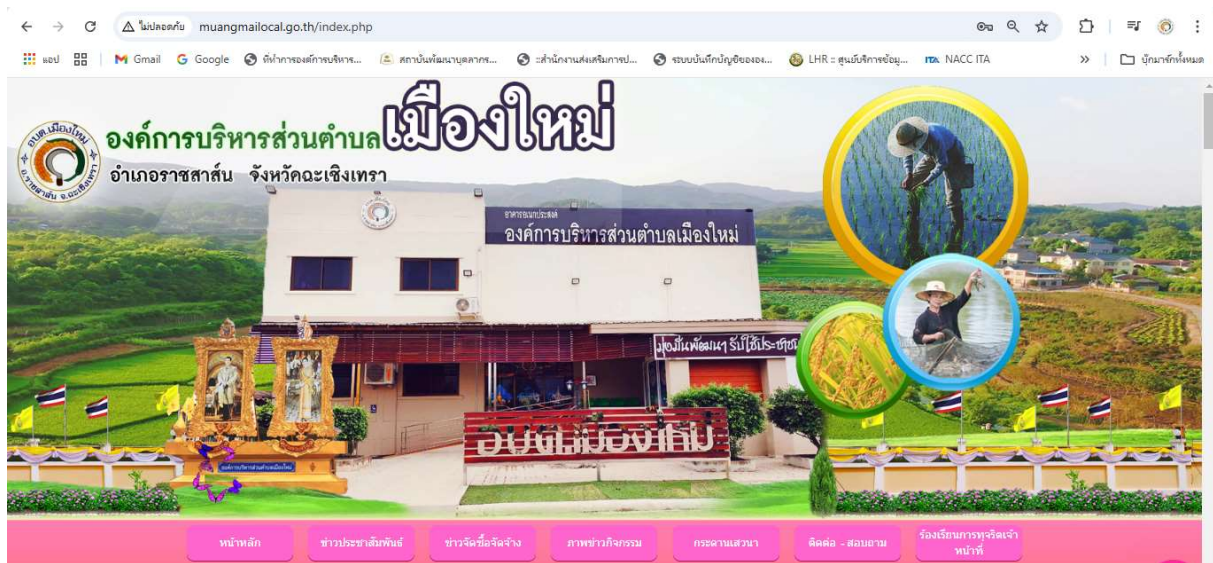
ไม่ปลอดภัย muangmailocal.go.th/index.php

แอป Gmail Google ที่ทำการองค์การบริหาร... สถาบันพัฒนาบุคลากร... :สำนักงานส่งเสริมการป... ระบบบันทึกบัญชีขององ... LHR :: ศูนย์บริการข้อมู... NACC ITA บุ๊กมาร์กทั้งหมด

องค์การบริหารส่วนตำบลเมืองใหม่
อำเภอราชสาส์น จังหวัดฉะเชิงเทรา

อาคารอเนกประสงค์
องค์การบริหารส่วนตำบลเมืองใหม่

มุ่งมั่นพัฒนา รับใช้ประชาชน

อบต.เมืองใหม่

หน้าหลัก | ข่าวประชาสัมพันธ์ | ข่าวจัดซื้อจัดจ้าง | ภาพข่าวกิจกรรม | กระดานเสวนา | ติดต่อ - สอบถาม | ร้องเรียนการทุจริตเจ้าหน้าที่